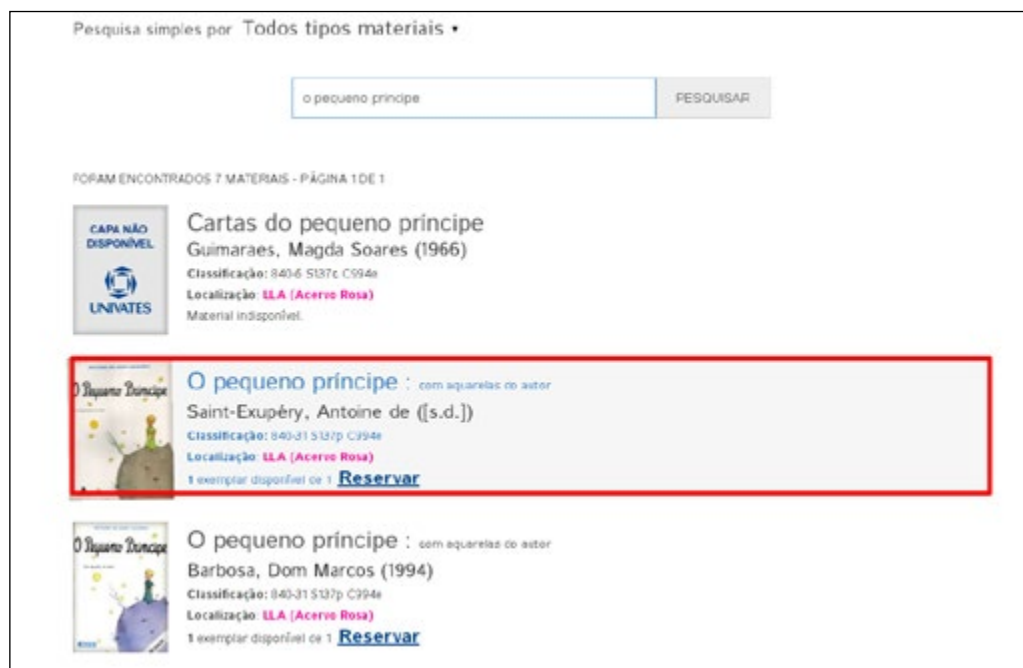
Pesquisa simples por Todos tipos materiais •

o pequeno principe

PESQUISAR

FORAM ENCONTRADOS 7 MATERIAIS - PÁGINA 1 DE 1

CAPA NÃO DISPONÍVEL UNIVATES

Cartas do pequeno principe
Guimaraes, Magda Soares (1966)
Classificação: 840-6 S137c C994e
Localização: LLA (Acervo Rosa)
Material indisponível.

O Pequeno Príncipe

O pequeno príncipe : com aquarelas do autor
Saint-Exupéry, Antoine de ([s.d.])
Classificação: 840-31 S137p C994e
Localização: LLA (Acervo Rosa)
1 exemplar disponível de 1 Reservar

O Pequeno Príncipe

O pequeno príncipe : com aquarelas do autor
Barbosa, Dom Marcos (1994)
Classificação: 840-31 S137p C994e
Localização: LLA (Acervo Rosa)
1 exemplar disponível de 1 Reservar